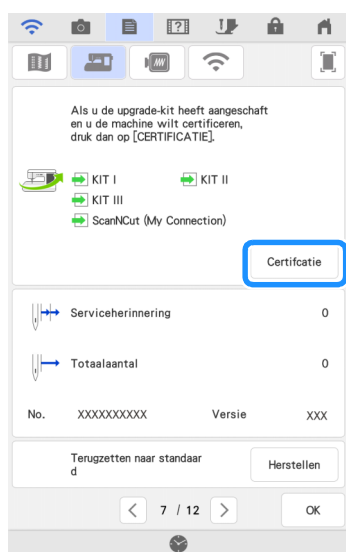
Als u de upgrade-kit heeft aangeschaft en u de machine wilt certificeren, druk dan op [CERTIFICATIE].

KIT I

KIT II

KIT III

ScanNCut (My Connection)

Certifcatie

Serviceherinnering

0

Totaalaantal

0

No.

XXXXXXXXXX

Versie

XXX

Terugzetten naar standaar d

Herstellen

7 / 12

OK